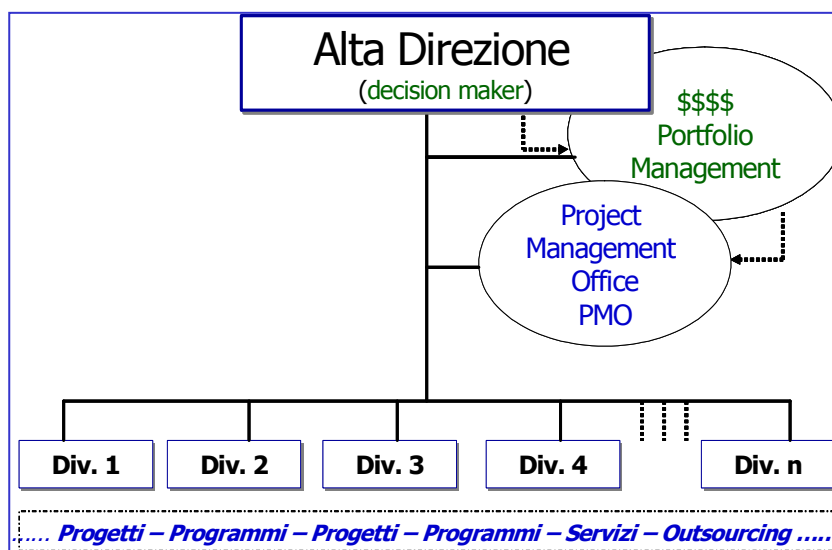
Alta Direzione
(decision maker)

$$$$
Portfolio
Management

Project
Management
Office
PMO

Div. 1

Div. 2

Div. 3

Div. 4

Div. n

….. Progetti – Programmi – Progetti – Programmi – Servizi – Outsourcing …..